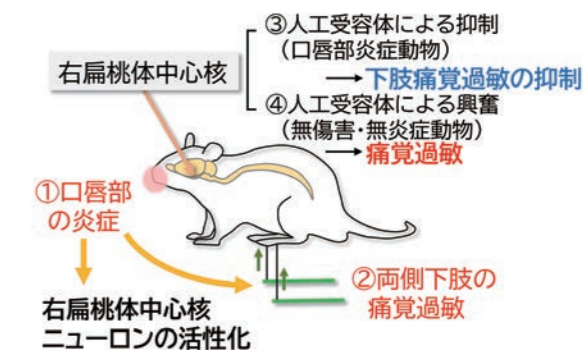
右扁桃体中心核

③人工受容体による抑制
（口唇部炎症動物）
→ 下肢痛覚過敏の抑制

④人工受容体による興奮
（無傷害・無炎症動物）
→ 痛覚過敏

①口唇部の炎症

②両側下肢の痛覚過敏

右扁桃体中心核ニューロンの活性化